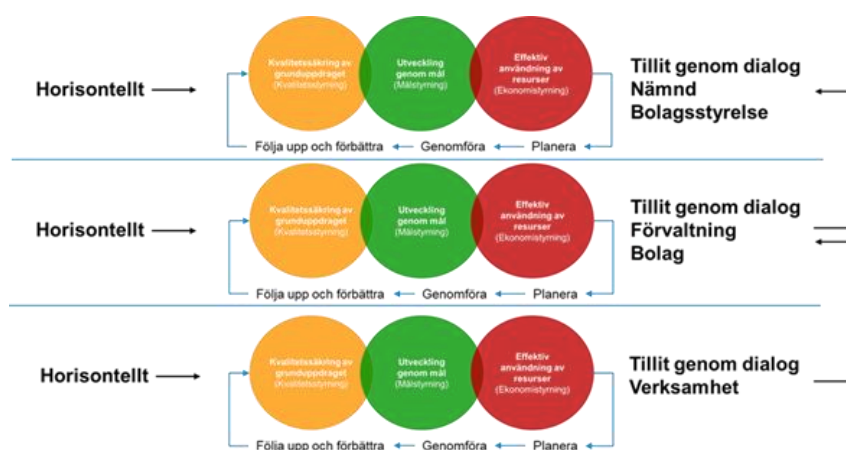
Horisontellt

Kvalitetssäkring av grunduppdraget (Kvalitetsstyrning)

Utveckling genom mål (Målstyrning)

Effektiv användning av resurser (Ekonomistyrning)

Tillit genom dialog
Nämnd
Bolagsstyrelse

Följa upp och förbättra
Genomföra
Planera

Horisontellt

Kvalitetssäkring av grunduppdraget (Kvalitetsstyrning)

Utveckling genom mål (Målstyrning)

Effektiv användning av resurser (Ekonomistyrning)

Tillit genom dialog
Förvaltning
Bolag

Följa upp och förbättra
Genomföra
Planera

Horisontellt

Kvalitetssäkring av grunduppdraget (Kvalitetsstyrning)

Utveckling genom mål (Målstyrning)

Effektiv användning av resurser (Ekonomistyrning)

Tillit genom dialog
Verksamhet

Följa upp och förbättra
Genomföra
Planera